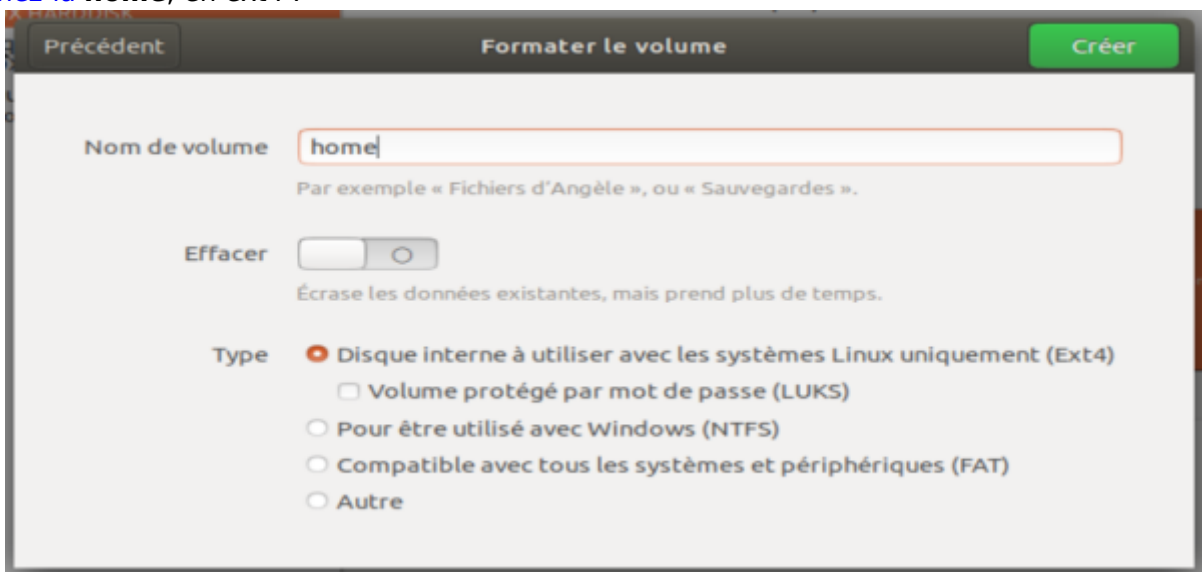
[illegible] home, en ext4

Précédent

Formater le volume

Créer

Nom de volume home

Par exemple « Fichiers d'Angèle », ou « Sauvegardes ».

Effacer

Écrase les données existantes, mais prend plus de temps.

Type

Disque interne à utiliser avec les systèmes Linux uniquement (Ext4)

Volume protégé par mot de passe (LUKS)

Pour être utilisé avec Windows (NTFS)

Compatible avec tous les systèmes et périphériques (FAT)

Autre